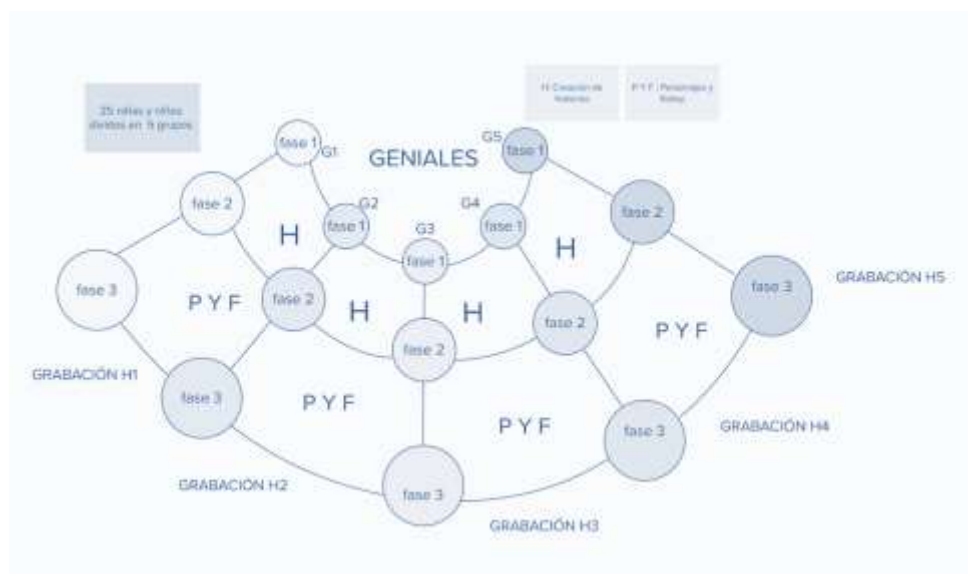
25 niñas y niños divididos en 5 grupos

H: Creación de historias

P Y F: Personajes y Fondos

GENIALES

fase 1
G1

fase 2

fase 3

fase 1
G2

fase 2

fase 3

fase 1
G3

fase 2

fase 3

fase 1
G4

fase 2

fase 3

G5
fase 1

fase 2

fase 3

H

H

H

H

P Y F

P Y F

P Y F

P Y F

GRABACIÓN H1

GRABACIÓN H2

GRABACIÓN H3

GRABACIÓN H4

GRABACIÓN H5